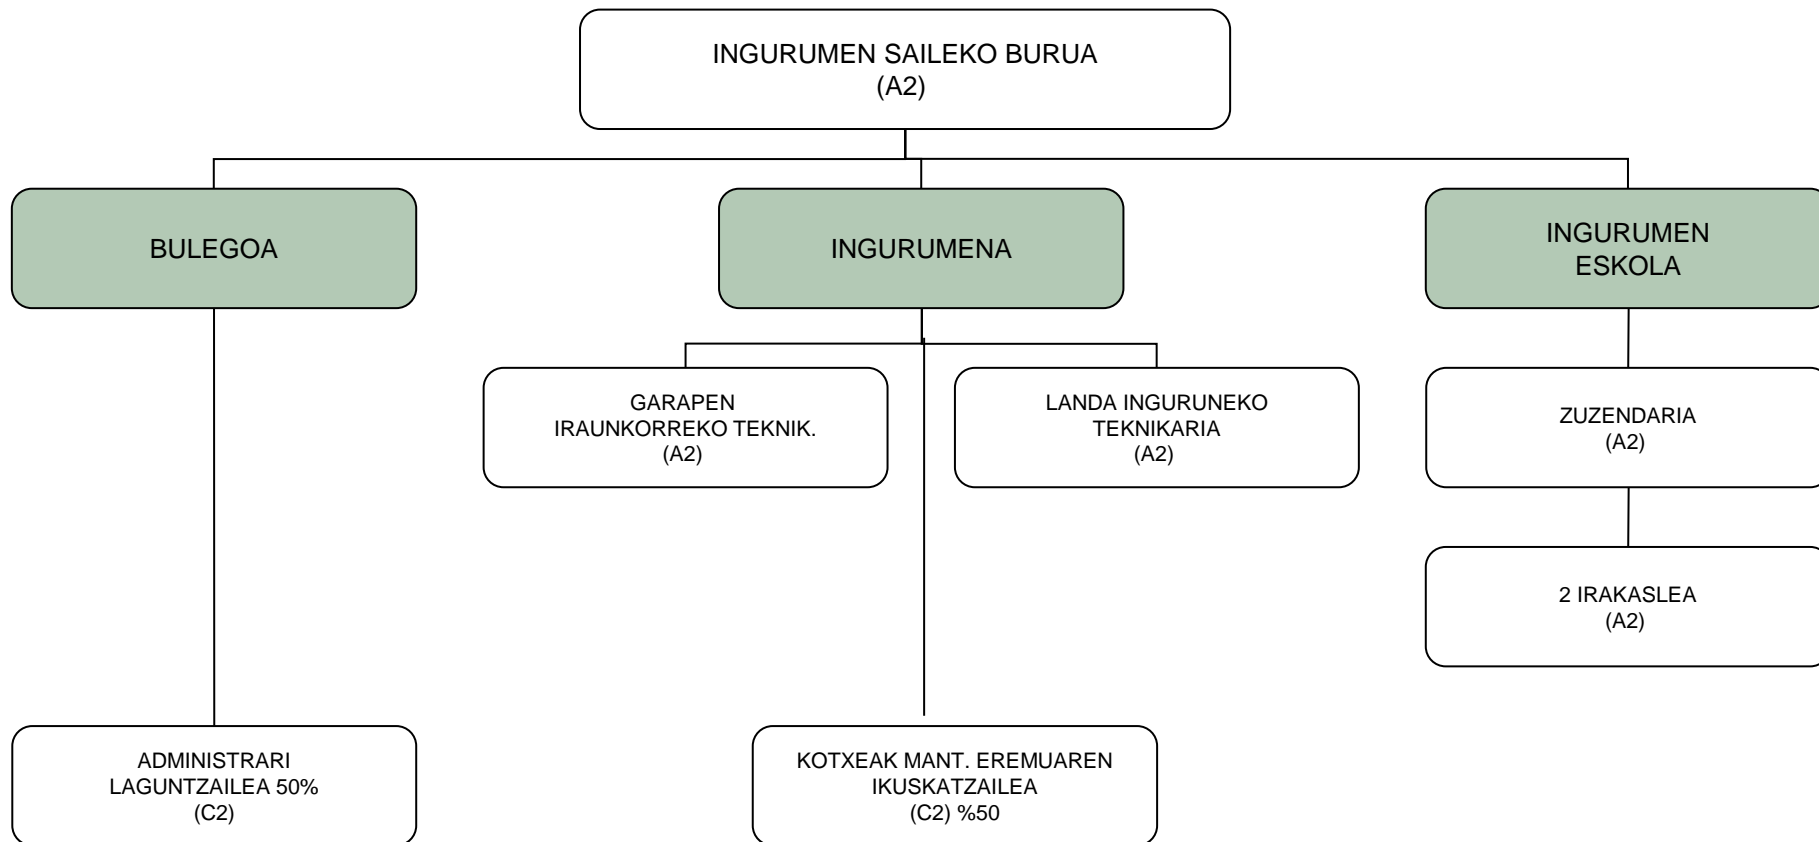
INGURUMEN SAILEKO BURUA
(A2)

BULEGOA

INGURUMENA

INGURUMEN ESKOLA

GARAPEN IRAUNKORREKO TEKNIK.
(A2)

LANDA INGURUNEKO TEKNIKARIA
(A2)

ZUZENDARIA
(A2)

2 IRAKASLEA
(A2)

ADMINISTRARI LAGUNTZAILEA 50%
(C2)

KOTXEAK MANT. EREMUAREN IKUSKATZAILEA
(C2) %50